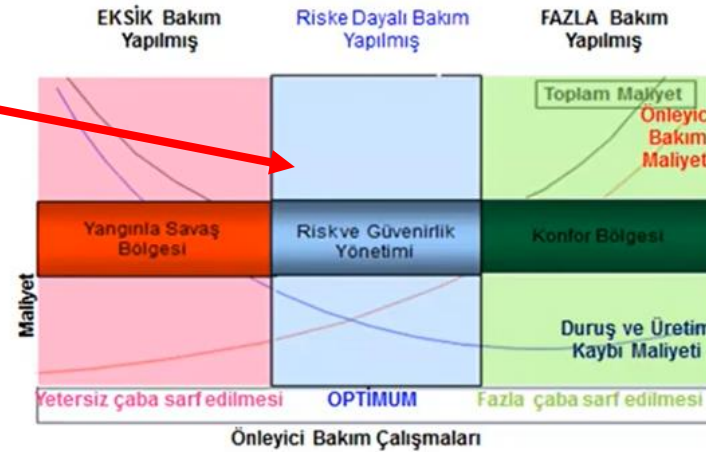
EKSİK Bakım Yapılmış

Riske Dayalı Bakım Yapılmış

FAZLA Bakım Yapılmış

Toplam Maliyet

Önleyici Bakım Maliyeti

Yangınla Savaş Bölgesi

Riskve Güvenirlik Yönetimi

Konfor Bölgesi

Maliyet

Duruş ve Üretim Kaybı Maliyeti

Yetersiz çaba sarf edilmesi

OPTİMUM

Fazla çaba sarf edilmesi

Önleyici Bakım Çalışmaları